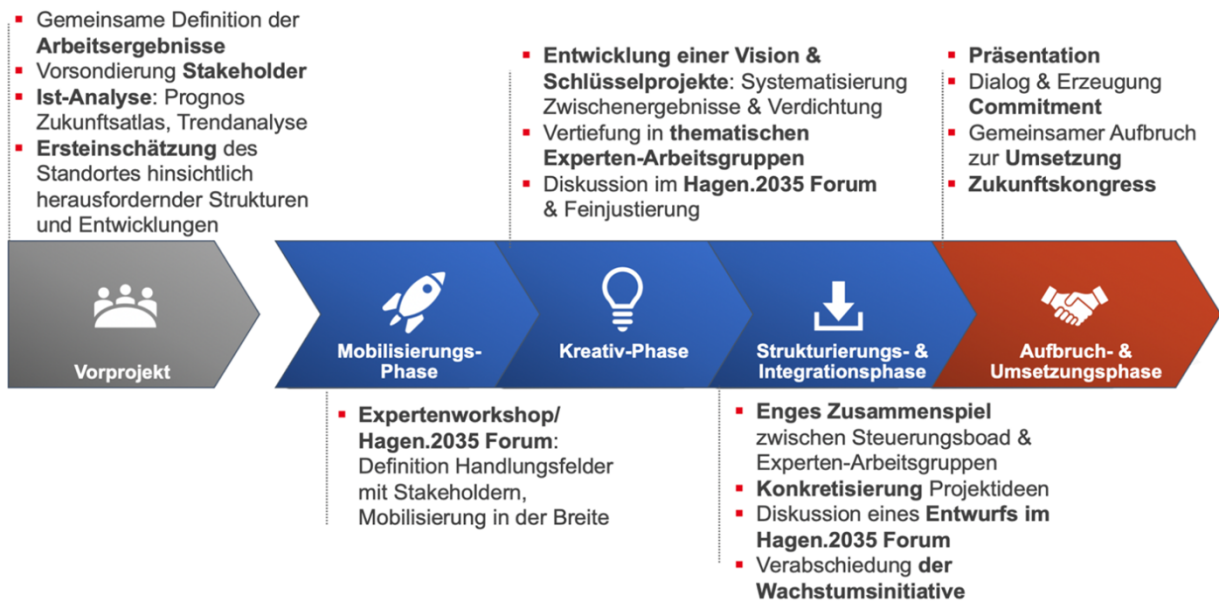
▪ Gemeinsame Definition der Arbeitsergebnisse
▪ Vorsondierung Stakeholder
▪ Ist-Analyse: Prognos Zukunftsatlas, Trendanalyse
▪ Ersteinschätzung des Standortes hinsichtlich herausfordernder Strukturen und Entwicklungen

▪ Entwicklung einer Vision & Schlüsselprojekte: Systematisierung Zwischenergebnisse & Verdichtung
▪ Vertiefung in thematischen Experten-Arbeitsgruppen
▪ Diskussion im Hagen.2035 Forum & Feinjustierung

▪ Präsentation
▪ Dialog & Erzeugung Commitment
▪ Gemeinsamer Aufbruch zur Umsetzung
▪ Zukunftskongress

Vorprojekt

Mobilisierungs-Phase

Kreativ-Phase

Strukturierungs- & Integrationsphase

Aufbruch- & Umsetzungsphase

▪ Expertenworkshop/ Hagen.2035 Forum: Definition Handlungsfelder mit Stakeholdern, Mobilisierung in der Breite

▪ Enges Zusammenspiel zwischen Steuerungsboad & Experten-Arbeitsgruppen
▪ Konkretisierung Projektideen
▪ Diskussion eines Entwurfs im Hagen.2035 Forum
▪ Verabschiedung der Wachstumsinitiative